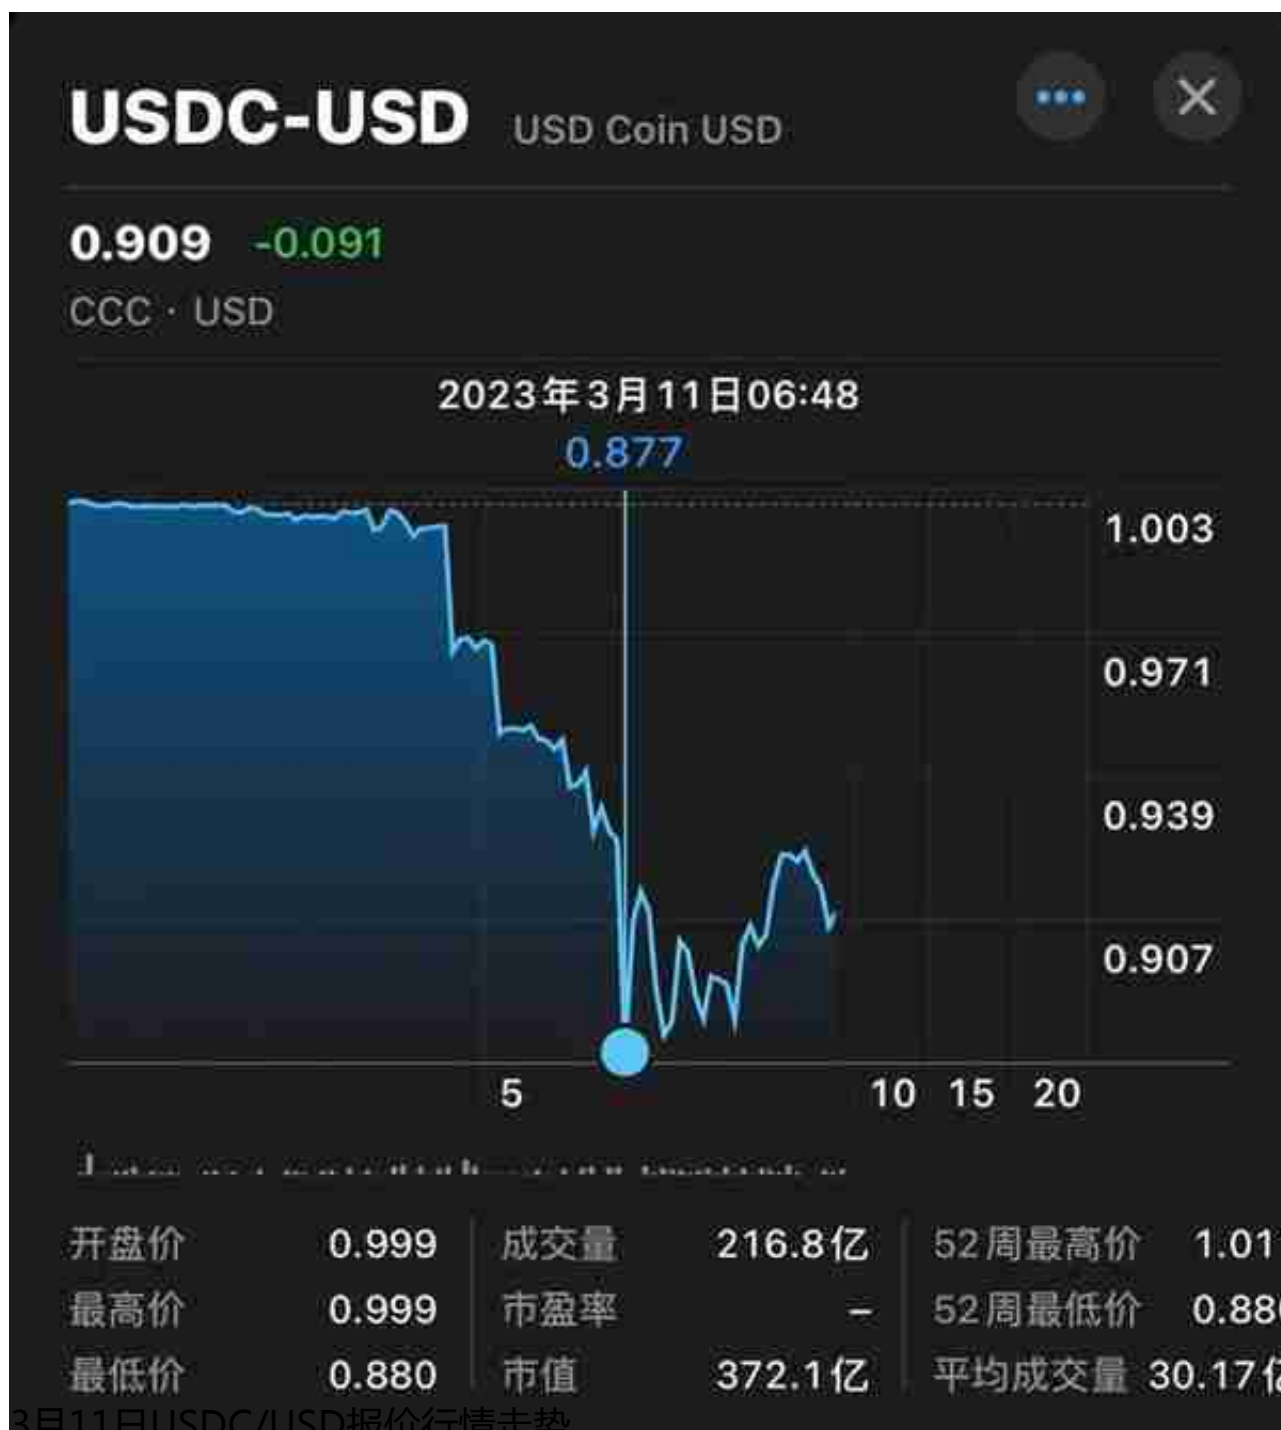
USDC-USD USD Coin USD

0.909 -0.091
CCC · USD

2023年3月11日06:48
0.877

1.003
0.971
0.939
0.907

5 10 15 20

| 开盘价 | 0.999 | 成交量 | 216.8亿 | 52周最高价 | 1.01 |
|---|---|---|---|---|---|
| 最高价 | 0.999 | 市盈率 | – | 52周最低价 | 0.88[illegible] |
| 最低价 | 0.880 | 市值 | 372.1亿 | 平均成交量 | 30.17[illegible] |

3月11日USDC/USD报价行情走势